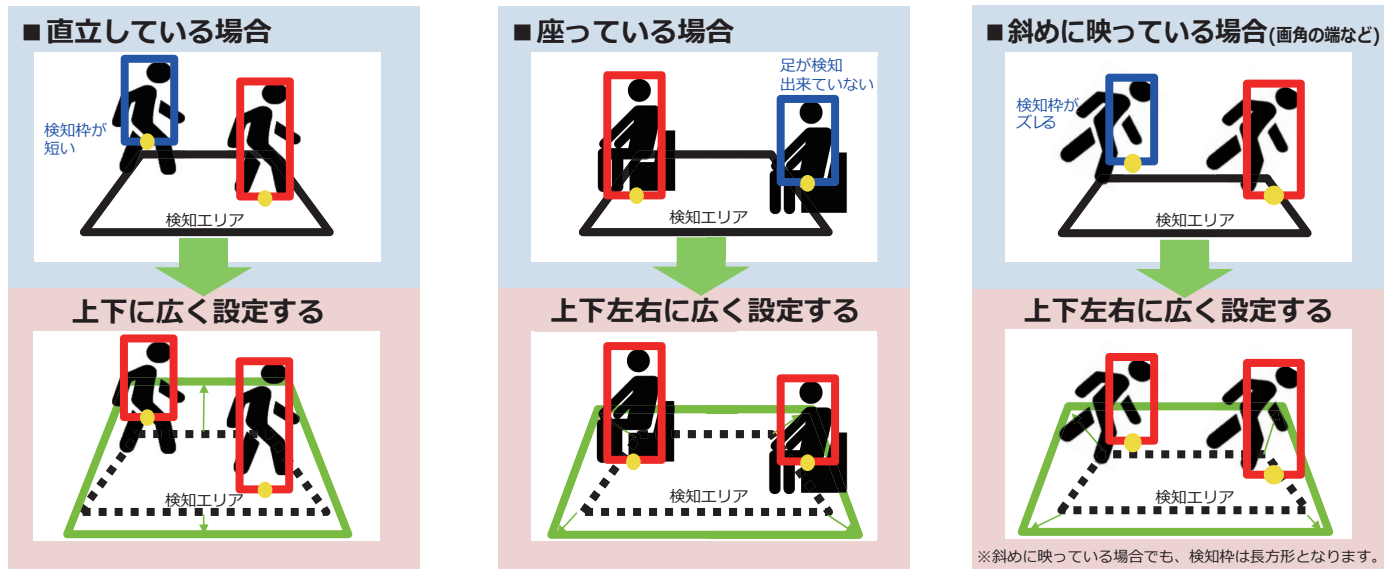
■直立している場合

検知枠が短い

検知エリア

上下に広く設定する

検知エリア

■座っている場合

足が検知出来ていない

検知エリア

上下左右に広く設定する

検知エリア

■斜めに映っている場合(画角の端など)

検知枠がズレる

検知エリア

上下左右に広く設定する

検知エリア

※斜めに映っている場合でも、検知枠は長方形となります。